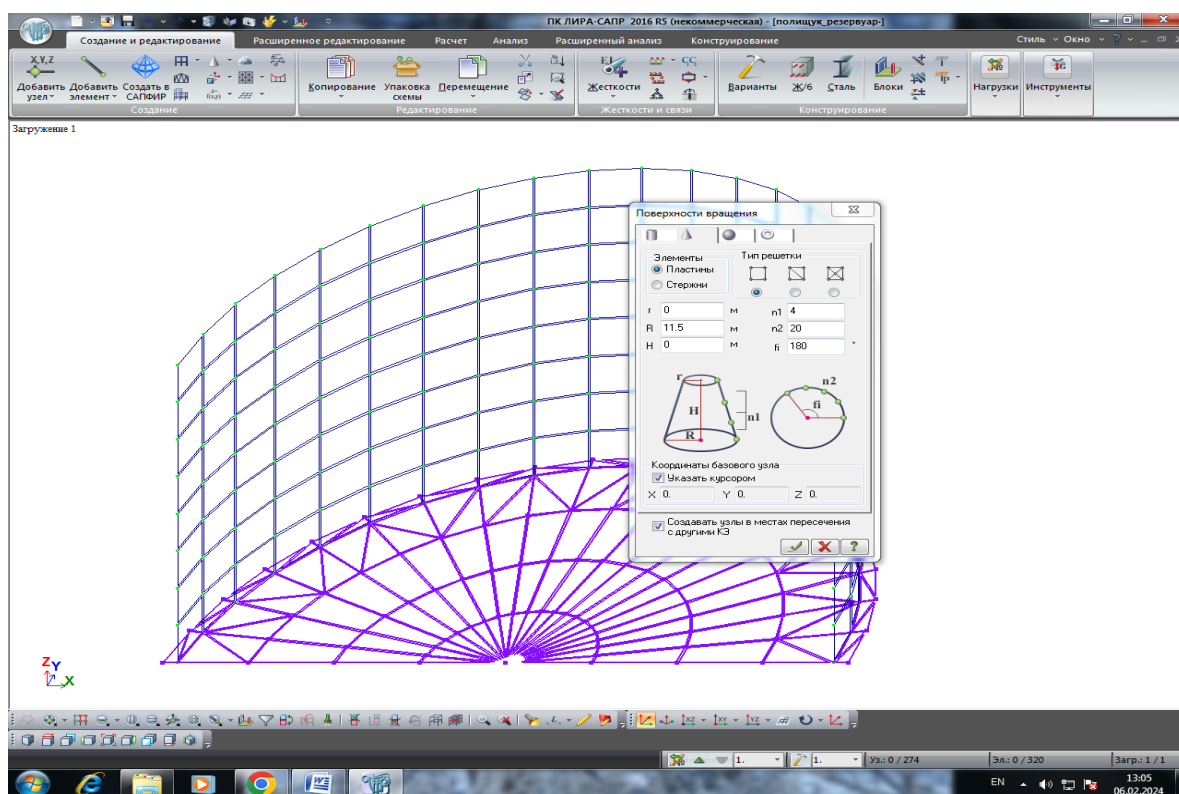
ПК ЛИРА-САПР 2016 R5 (некоммерческая) - [полищук_резервуар-]

Создание и редактирование   Расширенное редактирование   Расчет   Анализ   Расширенный анализ   Конструирование   Стиль   Окно

X,Y,Z
Добавить узел
Добавить элемент
Создать в САПФИР
Создание
Копирование   Упаковка схемы   Перемещение
Редактирование
Жесткости
Жесткости и связи
Варианты   Ж/б   Сталь   Блоки
Конструирование
Нагрузки   Инструменты

Загружение 1

Поверхности вращения

Элементы
Пластины
Стержни
Тип решетки

r 0 м
R 11.5 м
H 0 м
n1 4
n2 20
fi 180 °

r
H
R
n1
n2
fi

Координаты базового узла
Указать курсором
X 0.   Y 0.   Z 0.

Создавать узлы в местах пересечения с другими КЭ

?

Z Y
X

1.   1.   Уз.: 0 / 274   Эл.: 0 / 320   Загр.: 1 / 1

EN   13:05   06.02.2024